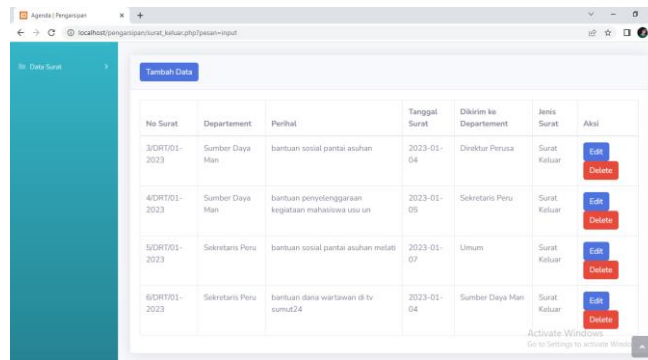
Agenda | Pengarsipan × +

localhost/pengarsipan/surat_keluar.php?pesan=input

Data Surat

Tambah Data

| No Surat | Departement | Perihal | Tanggal Surat | Dikirim ke Departement | Jenis Surat | Aksi |
|---|---|---|---|---|---|---|
| 3/DRT/01-2023 | Sumber Daya Man | bantuan sosial pantai asuhan | 2023-01-04 | Direktur Perusa | Surat Keluar | Edit Delete |
| 4/DRT/01-2023 | Sumber Daya Man | bantuan penyelenggaraan kegiataan mahasiswa usu un | 2023-01-05 | Sekretaris Peru | Surat Keluar | Edit Delete |
| 5/DRT/01-2023 | Sekretaris Peru | bantuan sosial pantai asuhan melati | 2023-01-07 | Umum | Surat Keluar | Edit Delete |
| 6/DRT/01-2023 | Sekretaris Peru | bantuan dana wartawan di tv sumut24 | 2023-01-04 | Sumber Daya Man | Surat Keluar | Edit Delete |

Activate Windows
Go to Settings to activate Windo